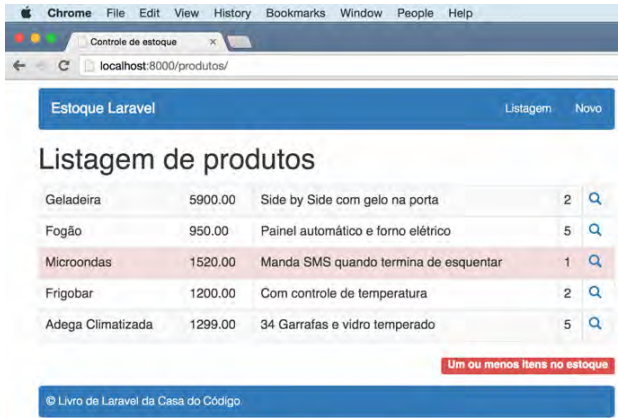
Chrome File Edit View History Bookmarks Window People Help

Controle de estoque ×

localhost:8000/produtos/

Estoque Laravel

Listagem Novo

Listagem de produtos

| | | | | |
|---|---|---|---|---|
| Geladeira | 5900.00 | Side by Side com gelo na porta | 2 | |
| Fogão | 950.00 | Painel automático e forno elétrico | 5 | |
| Microondas | 1520.00 | Manda SMS quando termina de esquentar | 1 | |
| Frigobar | 1200.00 | Com controle de temperatura | 2 | |
| Adega Climatizada | 1299.00 | 34 Garrafas e vidro temperado | 5 | |

Um ou menos itens no estoque

© Livro de Laravel da Casa do Código